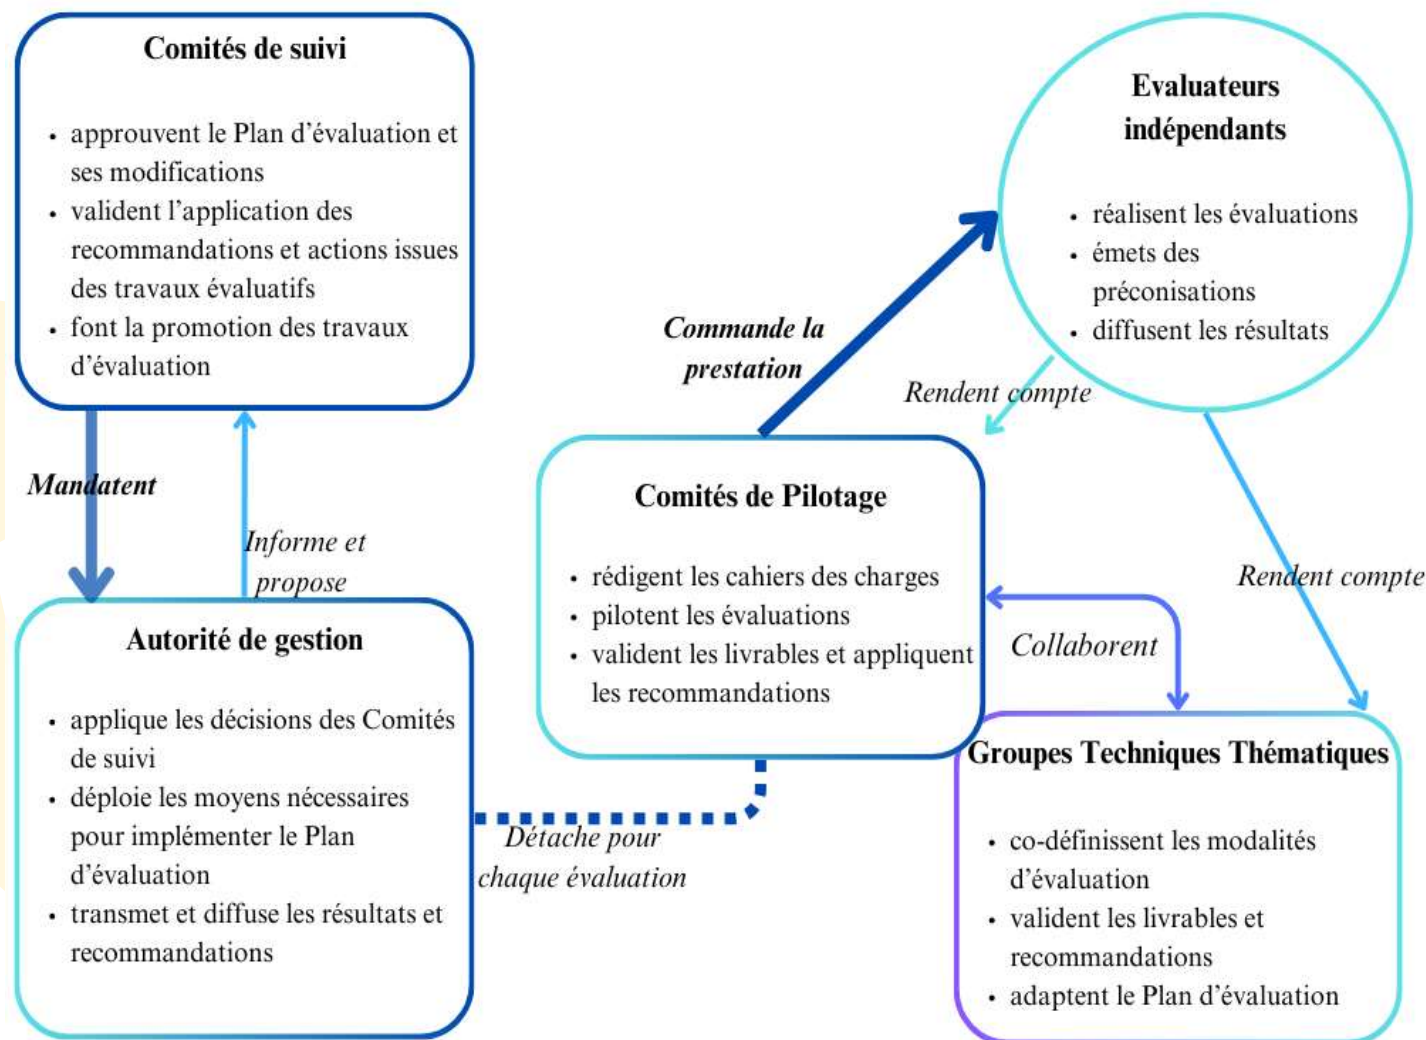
Comités de suivi

- approuvent le Plan d'évaluation et ses modifications
- valident l'application des recommandations et actions issues des travaux évaluatifs
- font la promotion des travaux d'évaluation

Mandatent

Informe et propose

Autorité de gestion

- applique les décisions des Comités de suivi
- déploie les moyens nécessaires pour implémenter le Plan d'évaluation
- transmet et diffuse les résultats et recommandations

Détache pour chaque évaluation

Commande la prestation

Comités de Pilotage

- rédigent les cahiers des charges
- pilotent les évaluations
- valident les livrables et appliquent les recommandations

Evaluateurs indépendants

- réalisent les évaluations
- émets des préconisations
- diffusent les résultats

Rendent compte

Rendent compte

Collaborent

Groupes Techniques Thématiques

- co-définissent les modalités d'évaluation
- valident les livrables et recommandations
- adaptent le Plan d'évaluation